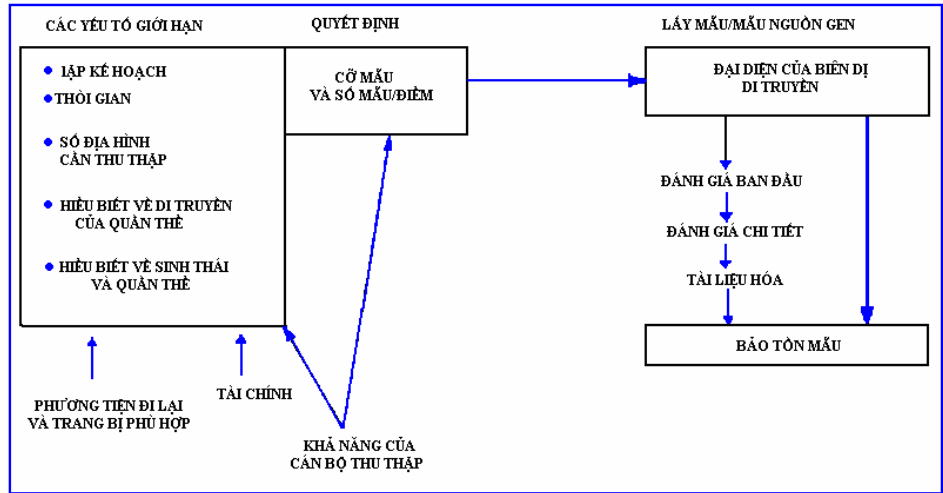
CÁC YẾU TỐ GIỚI HẠN

QUYẾT ĐỊNH

LẤY MẪU/MẪU NGUỒN GEN

• LẬP KẾ HOẠCH
• THỜI GIAN
• SỐ ĐỊA HÌNH CẦN THU THẬP
• HIỂU BIẾT VỀ DI TRUYỀN CỦA QUẦN THỂ
• HIỂU BIẾT VỀ SINH THÁI VÀ QUẦN THỂ

CỠ MẪU VÀ SỐ MẪU/ĐIỂM

ĐẠI DIỆN CỦA BIẾN DỊ DI TRUYỀN

ĐÁNH GIÁ BAN ĐẦU

ĐÁNH GIÁ CHI TIẾT

TÀI LIỆU HÓA

BẢO TỒN MẪU

PHƯƠNG TIỆN ĐI LẠI VÀ TRANG BỊ PHÙ HỢP

TÀI CHÍNH

KHẢ NĂNG CỦA CÁN BỘ THU THẬP